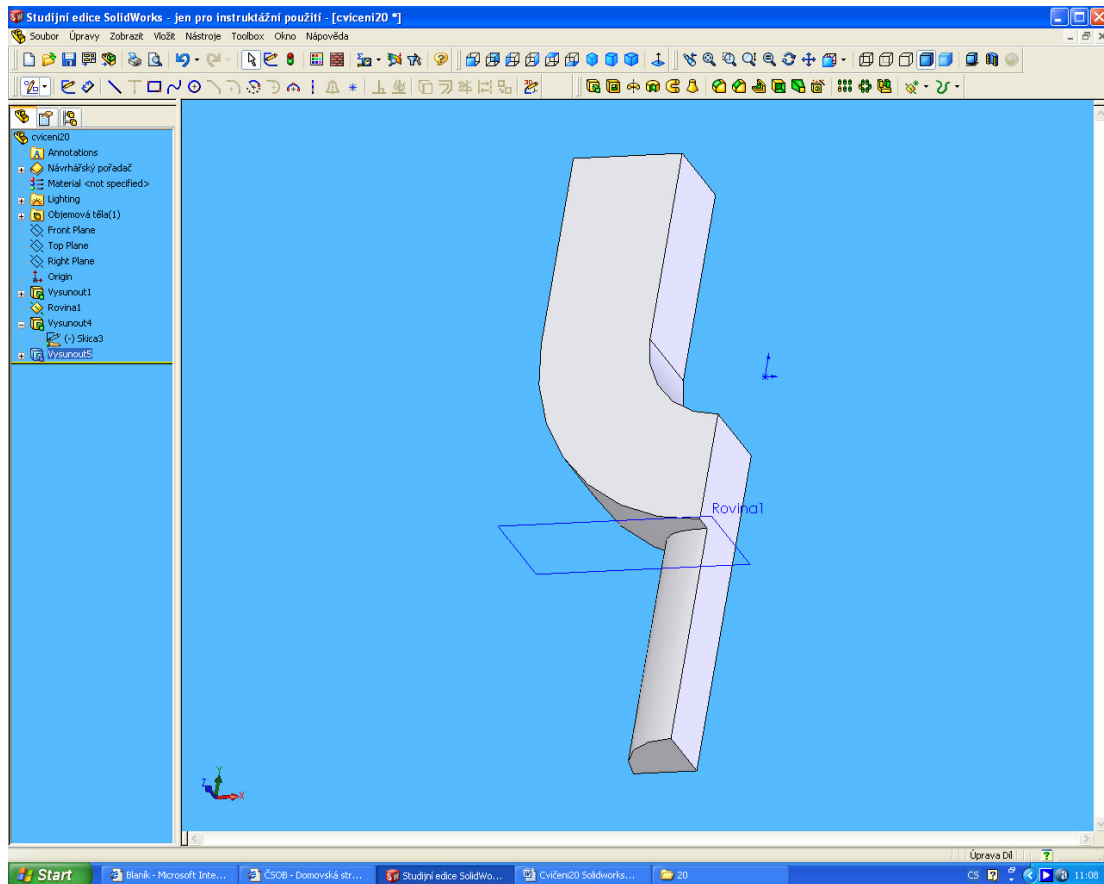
Studijní edice SolidWorks - jen pro instruktážní použití - [cviceni20 *]

Soubor Úpravy Zobrazit Vložit Nástroje Toolbox Okno Nápověda

cviceni20
Annotations
Návrhářský pořadač
Material <not specified>
Lighting
Objemová těla(1)
Front Plane
Top Plane
Right Plane
Origin
Vysunout1
Rovina1
Vysunout4
(-) Skica3
Vysunout5

Rovina1

Úprava Díl

Start
Blaník - Microsoft Inte...
ČSOB - Domovská str...
Studijní edice SolidWo...
Cvičení20 Solidworks...
20
CS
11:08